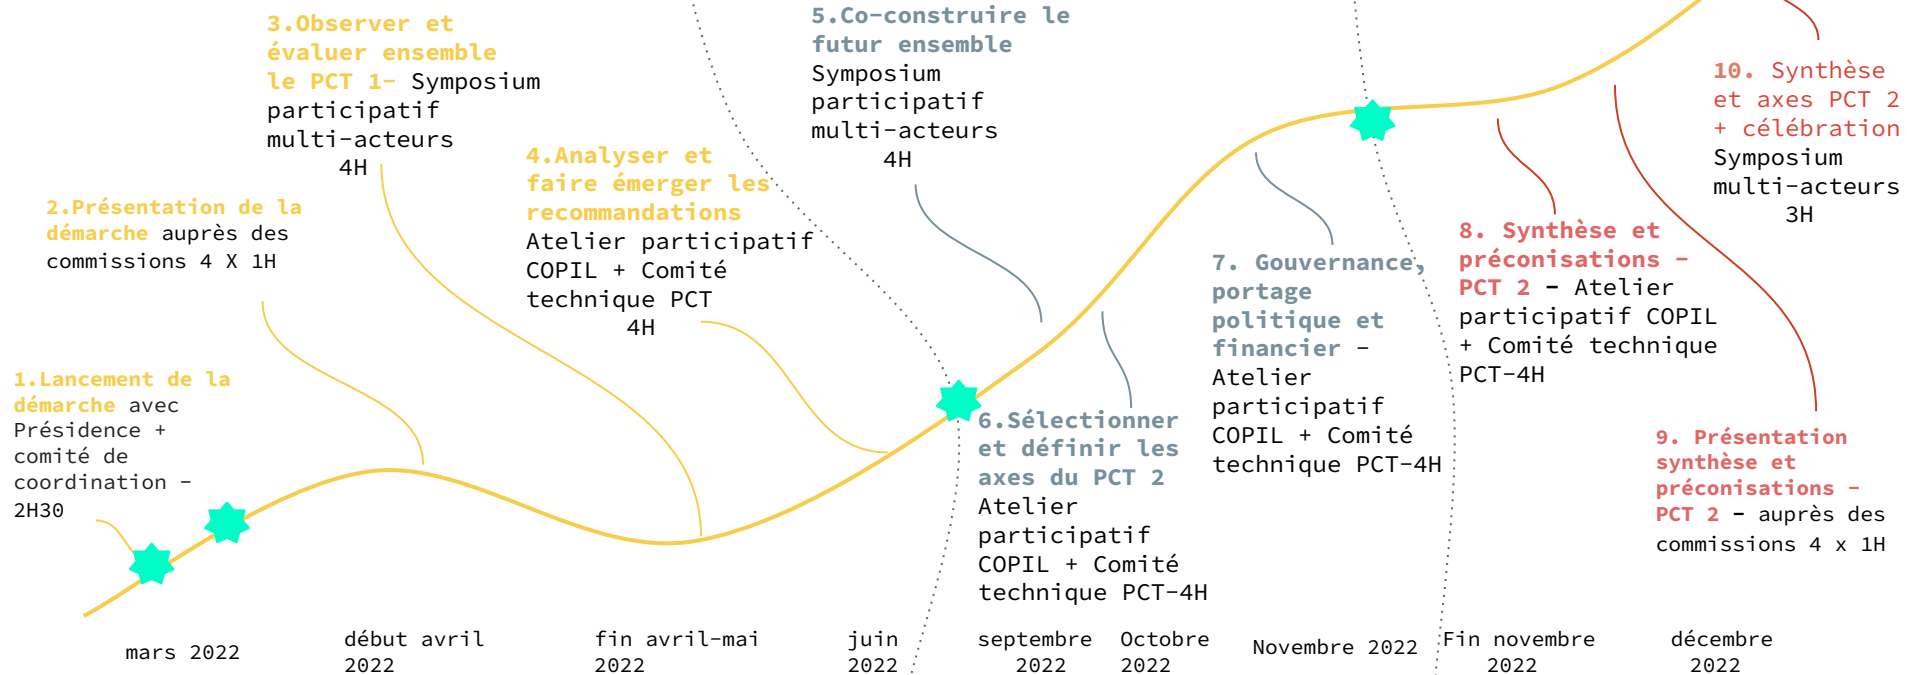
3.Observer et évaluer ensemble le PCT 1- Symposium participatif multi-acteurs
4H

2.Présentation de la démarche auprès des commissions 4 X 1H

1.Lancement de la démarche avec Présidence + comité de coordination - 2H30

4.Analyser et faire émerger les recommandations Atelier participatif COPIL + Comité technique PCT
4H

5.Co-construire le futur ensemble Symposium participatif multi-acteurs
4H

6.Sélectionner et définir les axes du PCT 2 Atelier participatif COPIL + Comité technique PCT-4H

7. Gouvernance, portage politique et financier - Atelier participatif COPIL + Comité technique PCT-4H

8. Synthèse et préconisations - PCT 2 - Atelier participatif COPIL + Comité technique PCT-4H

9. Présentation synthèse et préconisations - PCT 2 - auprès des commissions 4 x 1H

10. Synthèse et axes PCT 2 + célébration Symposium multi-acteurs
3H

mars 2022

début avril 2022

fin avril-mai 2022

juin 2022

septembre 2022

Octobre 2022

Novembre 2022

Fin novembre 2022

décembre 2022